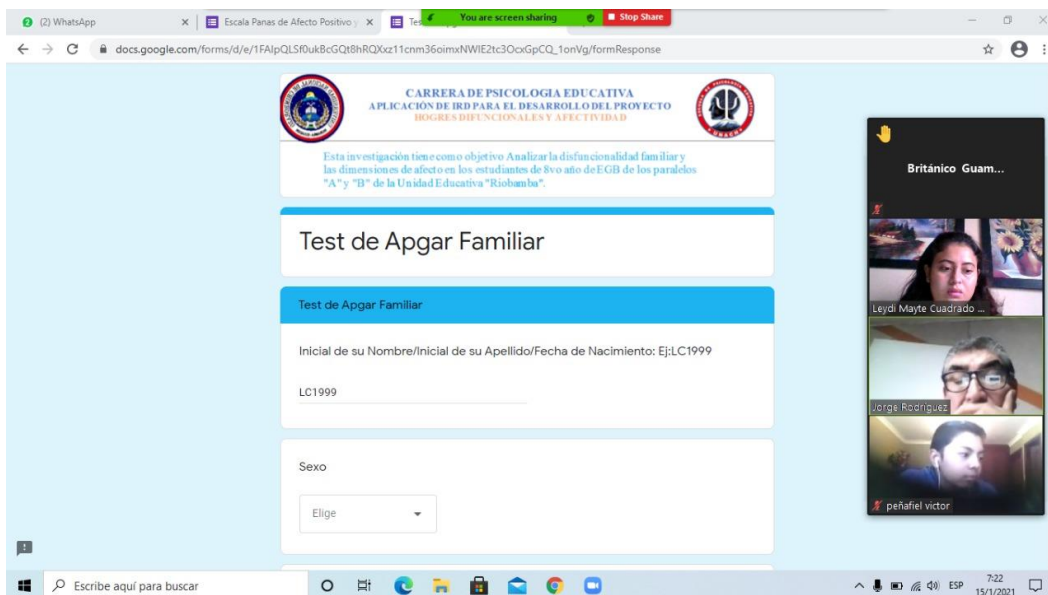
(2) WhatsApp
Escala Panas de Afecto Positivo y
Tes
You are screen sharing
Stop Share
docs.google.com/forms/d/e/1FAIpQLSf0ukBcGQt8hRQXxz11cnm36oimxNWIE2tc3OcxGpCQ_1onVg/formResponse

CARRERA DE PSICOLOGIA EDUCATIVA
APLICACIÓN DE IRD PARA EL DESARROLLO DEL PROYECTO
HOGRES DIFUNCIONALES Y AFECTIVIDAD

Esta investigación tiene como objetivo Analizar la disfuncionalidad familiar y las dimensiones de afecto en los estudiantes de 8vo año de EGB de los paralelos "A" y "B" de la Unidad Educativa "Riobamba".

Test de Apgar Familiar

Test de Apgar Familiar

Inicial de su Nombre/Inicial de su Apellido/Fecha de Nacimiento: Ej:LC1999

LC1999

Sexo

Elige

Británico Guam...
Leydi Mayte Cuadrado ...
Jorge Rodriguez
peñafiel victor

Escribe aquí para buscar
ESP
7:22
15/1/2021